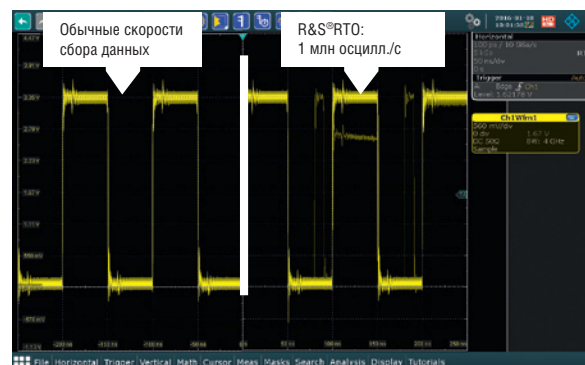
Обычные скорости сбора данных

R&S®RTO:
1 млн осцилл./с

Horizontal
100 ps/ 10 GSa/s
50 ns/div

Trigger
Edge Ch1
Level: 1.62178 V

Ch1Wfm1
500 mV/div
1.67 V
DC 50Ω
BW: 4 GHz
Sample

File Horizontal Trigger Vertical Math Cursor Meas Masks Search Analysis Display Tutorials